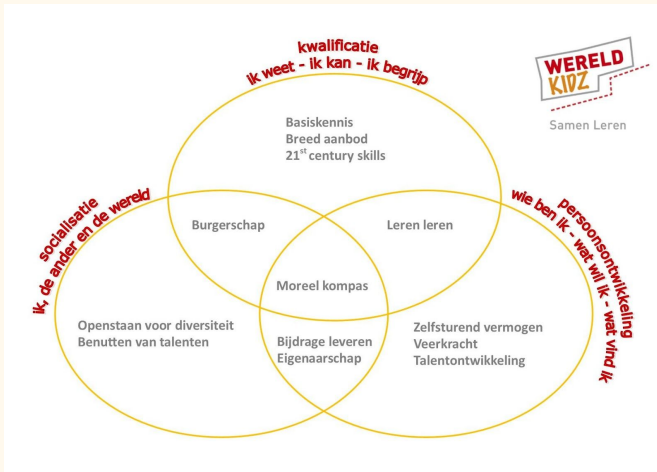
kwalificatie
ik weet - ik kan - ik begrijp

WERELD KIDZ
Samen Leren

Basiskennis
Breed aanbod
21$^{st}$ century skills

socialisatie
ik, de ander en de wereld

persoonsontwikkeling
wie ben ik - wat wil ik - wat vind ik

Burgerschap

Leren leren

Moreel kompas

Openstaan voor diversiteit
Benutten van talenten

Bijdrage leveren
Eigenaarschap

Zelfsturend vermogen
Veerkracht
Talentontwikkeling